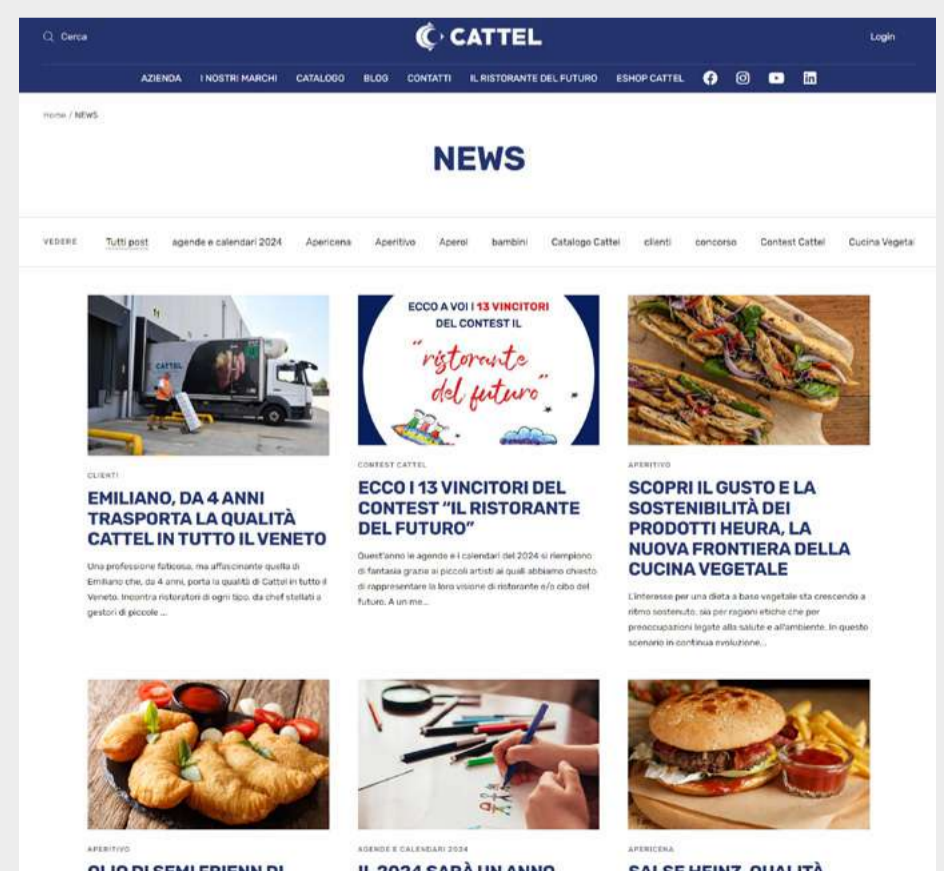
Cerca

CATTEL

Login

AZIENDA I NOSTRI MARCHI CATALOGO BLOG CONTATTI IL RISTORANTE DEL FUTURO ESHOP CATTEL

Home / NEWS

NEWS

VEDERE Tutti post agende e calendari 2024 Apericena Aperitivo Aperol bambini Catalogo Cattel clienti concorso Contest Cattel Cucina Vegetal

CLIENTI

EMILIANO, DA 4 ANNI TRASPORTA LA QUALITÀ CATTEL IN TUTTO IL VENETO

Una professione faticosa, ma affascinante quella di Emiliano che, da 4 anni, porta la qualità di Cattel in tutto il Veneto. Incontra ristoratori di ogni tipo, da chef stellati a gestori di piccole ...

ECCO A VOI I 13 VINCITORI DEL CONTEST IL "ristorante del futuro"

CONTEST CATTEL

ECCO I 13 VINCITORI DEL CONTEST "IL RISTORANTE DEL FUTURO"

Quest'anno le agende e i calendari del 2024 si riempiono di fantasia grazie ai piccoli artisti ai quali abbiamo chiesto di rappresentare la loro visione di ristorante e/o cibo del futuro. A un me...

APERITIVO

SCOPRI IL GUSTO E LA SOSTENIBILITÀ DEI PRODOTTI HEURA, LA NUOVA FRONTIERA DELLA CUCINA VEGETALE

L'interesse per una dieta a base vegetale sta crescendo a ritmo sostenuto, sia per ragioni etiche che per preoccupazioni legate alla salute e all'ambiente. In questo scenario in continua evoluzione...

APERITIVO

OLIO DI SEMI FRIENN DI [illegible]

AGENDE E CALENDARI 2024

IL 2024 SARÀ UN ANNO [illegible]

APERICENA

SALSE HEINZ, QUALITÀ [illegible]